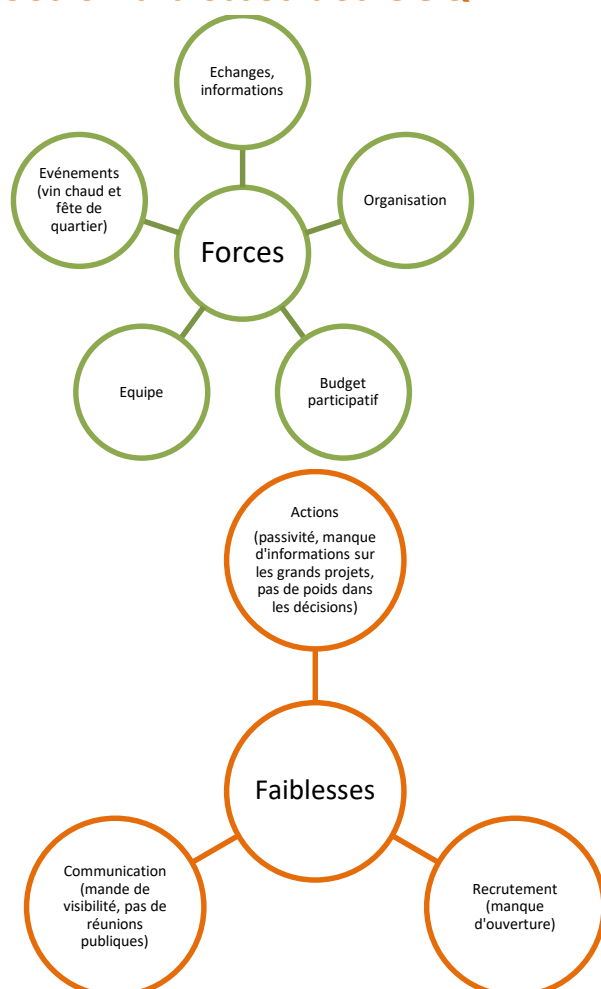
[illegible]

Echanges, informations

Evénements (vin chaud et fête de quartier)

Organisation

Forces

Equipe

Budget participatif

Actions
(passivité, manque d'informations sur les grands projets, pas de poids dans les décisions)

Faiblesses

Communication (mande de visibilité, pas de réunions publiques)

Recrutement (manque d'ouverture)